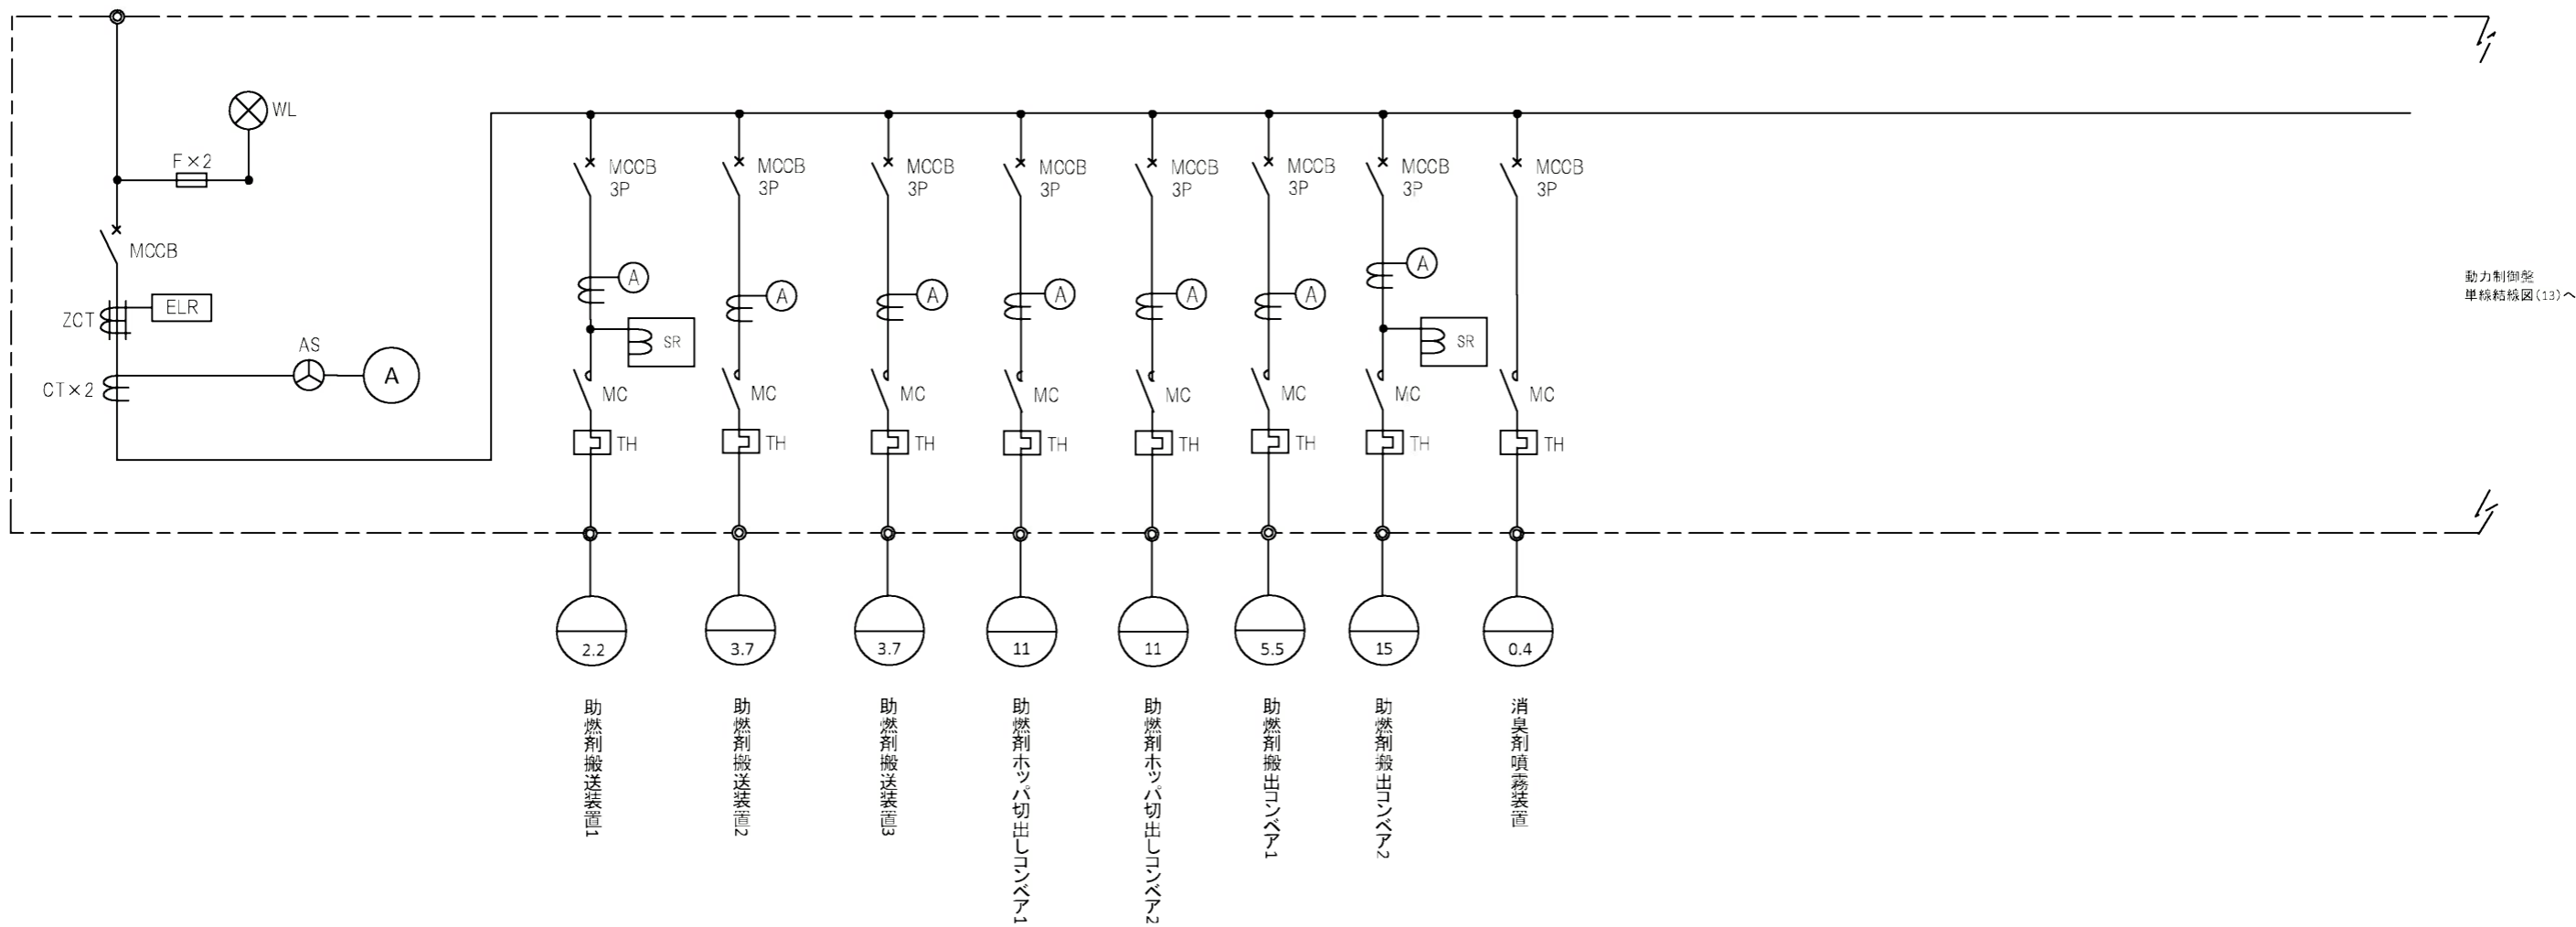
WL

F×2

MCCB

ZCT

ELR

AS

CT×2

A

MCCB 3P

A

SR

MC

TH

2.2

助燃剤搬送装置1

MCCB 3P

A

MC

TH

3.7

助燃剤搬送装置2

MCCB 3P

A

MC

TH

3.7

助燃剤搬送装置3

MCCB 3P

A

MC

TH

11

助燃剤ホッパ切出しコンベア1

MCCB 3P

A

MC

TH

11

助燃剤ホッパ切出しコンベア2

MCCB 3P

A

MC

TH

5.5

助燃剤搬出コンベア1

MCCB 3P

A

SR

MC

TH

15

助燃剤搬出コンベア2

MCCB 3P

MC

TH

0.4

消臭剤噴霧装置

動力制御盤
単線結線図(13)へ